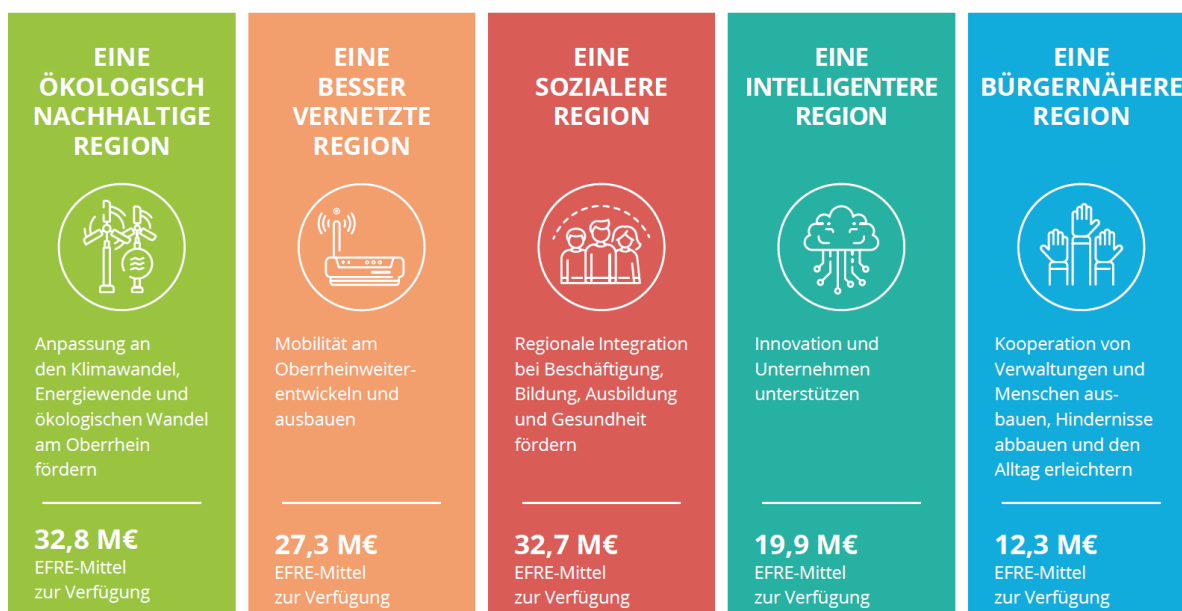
EINE ÖKOLOGISCH NACHHALTIGE REGION

Anpassung an den Klimawandel, Energiewende und ökologischen Wandel am Oberrhein fördern

32,8 M€
EFRE-Mittel zur Verfügung

EINE BESSER VERNETZTE REGION

Mobilität am Oberrheinweiterentwickeln und ausbauen

27,3 M€
EFRE-Mittel zur Verfügung

EINE SOZIALERE REGION

Regionale Integration bei Beschäftigung, Bildung, Ausbildung und Gesundheit fördern

32,7 M€
EFRE-Mittel zur Verfügung

EINE INTELLIGENTERE REGION

Innovation und Unternehmen unterstützen

19,9 M€
EFRE-Mittel zur Verfügung

EINE BÜRGERNÄHERE REGION

Kooperation von Verwaltungen und Menschen ausbauen, Hindernisse abbauen und den Alltag erleichtern

12,3 M€
EFRE-Mittel zur Verfügung